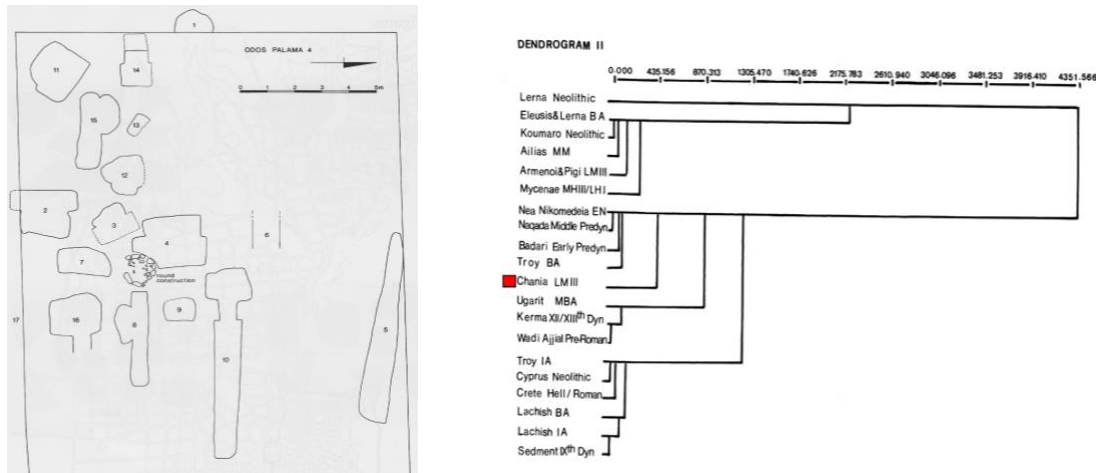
1

ODOS PALAMA 4

0 1 2 3 4 5m

11

14

15

13

12

2

3

4

6

7

TOMB CONSTRUCTION

8

9

16

17

10

5

DENDROGRAM II

0.000 435.156 870.313 1305.470 1740.626 2175.783 2610.940 3046.096 3481.253 3916.410 4351.566

Lerna Neolithic
Eleusis&Lerna B A
Koumaro Neolithic
Ailias MM
Armenoi&Pigi LM III
Mycenae MHIII/LH I
Nea Nikomedeia EN
Naqada Middle Predyn
Badari Early Predyn
Troy BA
Chania LM III
Ugarit MBA
Kerma XII/XIII$^{th}$ Dyn
Wadi Ajjial PreRoman
Troy IA
Cyprus Neolithic
Crete Hell / Roman
Lachish BA
Lachish IA
Sedment IX$^{th}$ Dyn